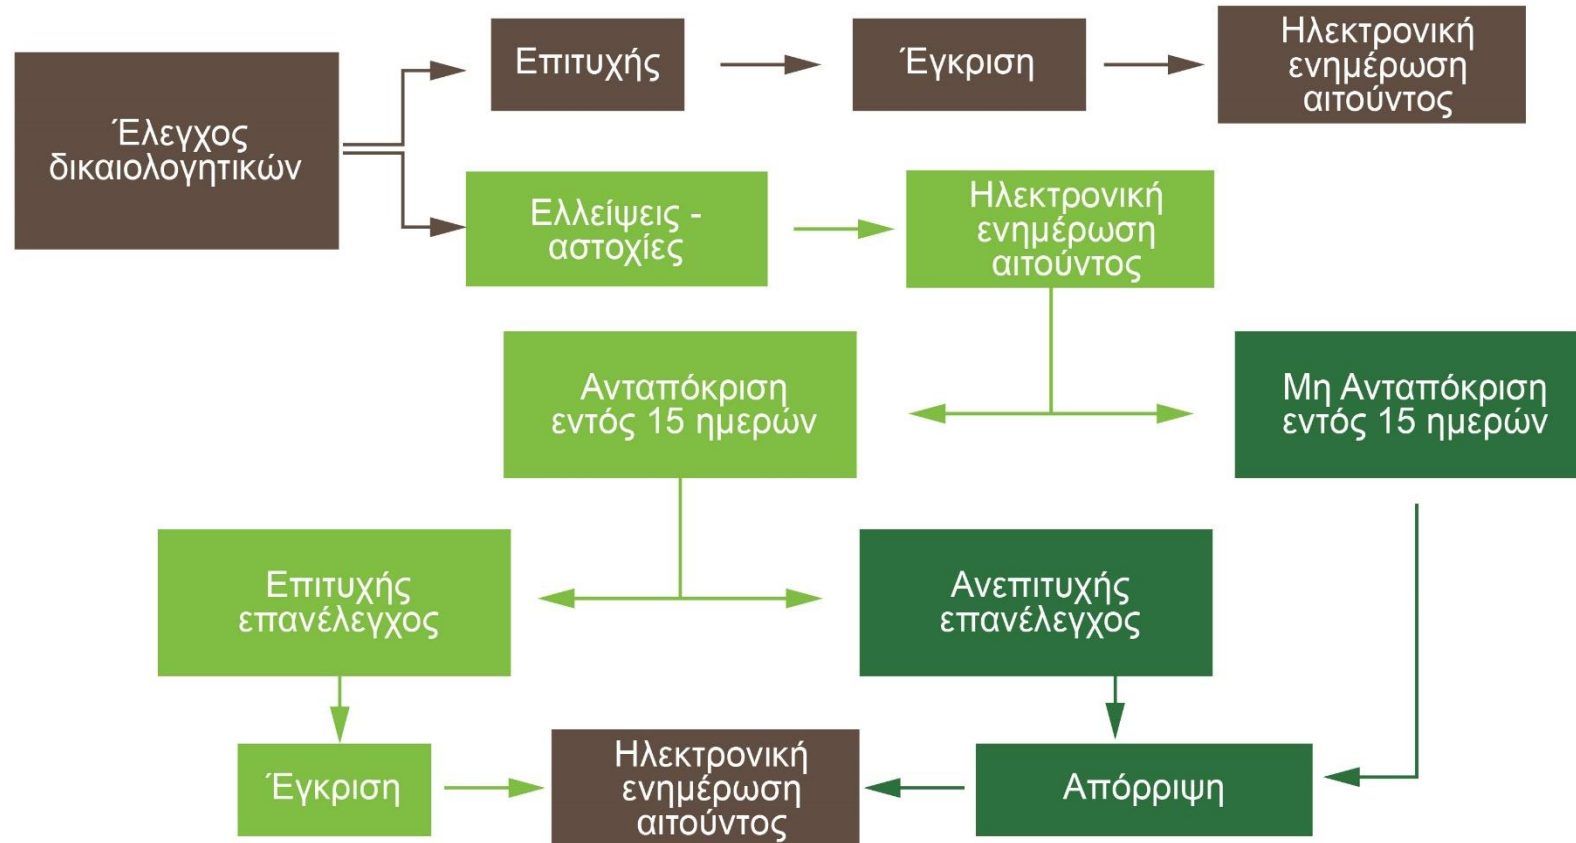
Έλεγχος δικαιολογητικών

Επιτυχής

Έγκριση

Ηλεκτρονική ενημέρωση αιτούντος

Ελλείψεις - αστοχίες

Ηλεκτρονική ενημέρωση αιτούντος

Ανταπόκριση εντός 15 ημερών

Μη Ανταπόκριση εντός 15 ημερών

Επιτυχής επανέλεγχος

Ανεπιτυχής επανέλεγχος

Έγκριση

Ηλεκτρονική ενημέρωση αιτούντος

Απόρριψη